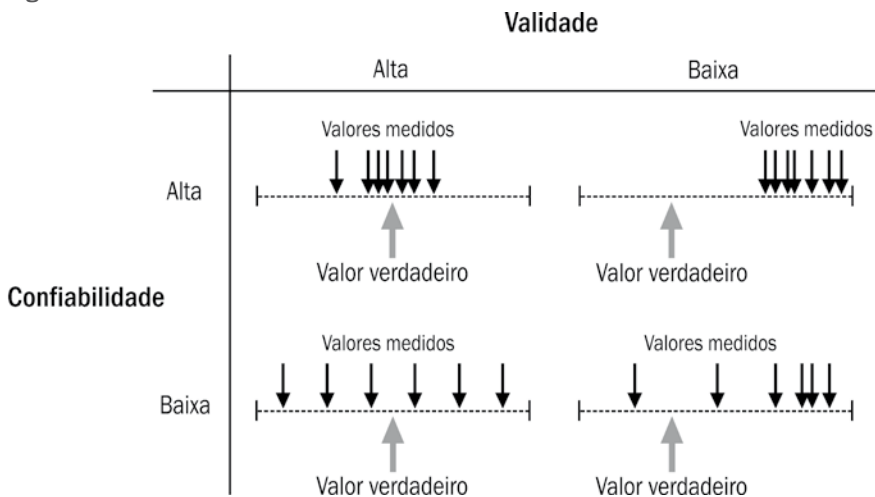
Validade

|  | Alta | Baixa |
|---|---|---|
| Alta | Valores medidos<br>Valor verdadeiro | Valores medidos<br>Valor verdadeiro |
| Baixa | Valores medidos<br>Valor verdadeiro | Valores medidos<br>Valor verdadeiro |

Confiabilidade